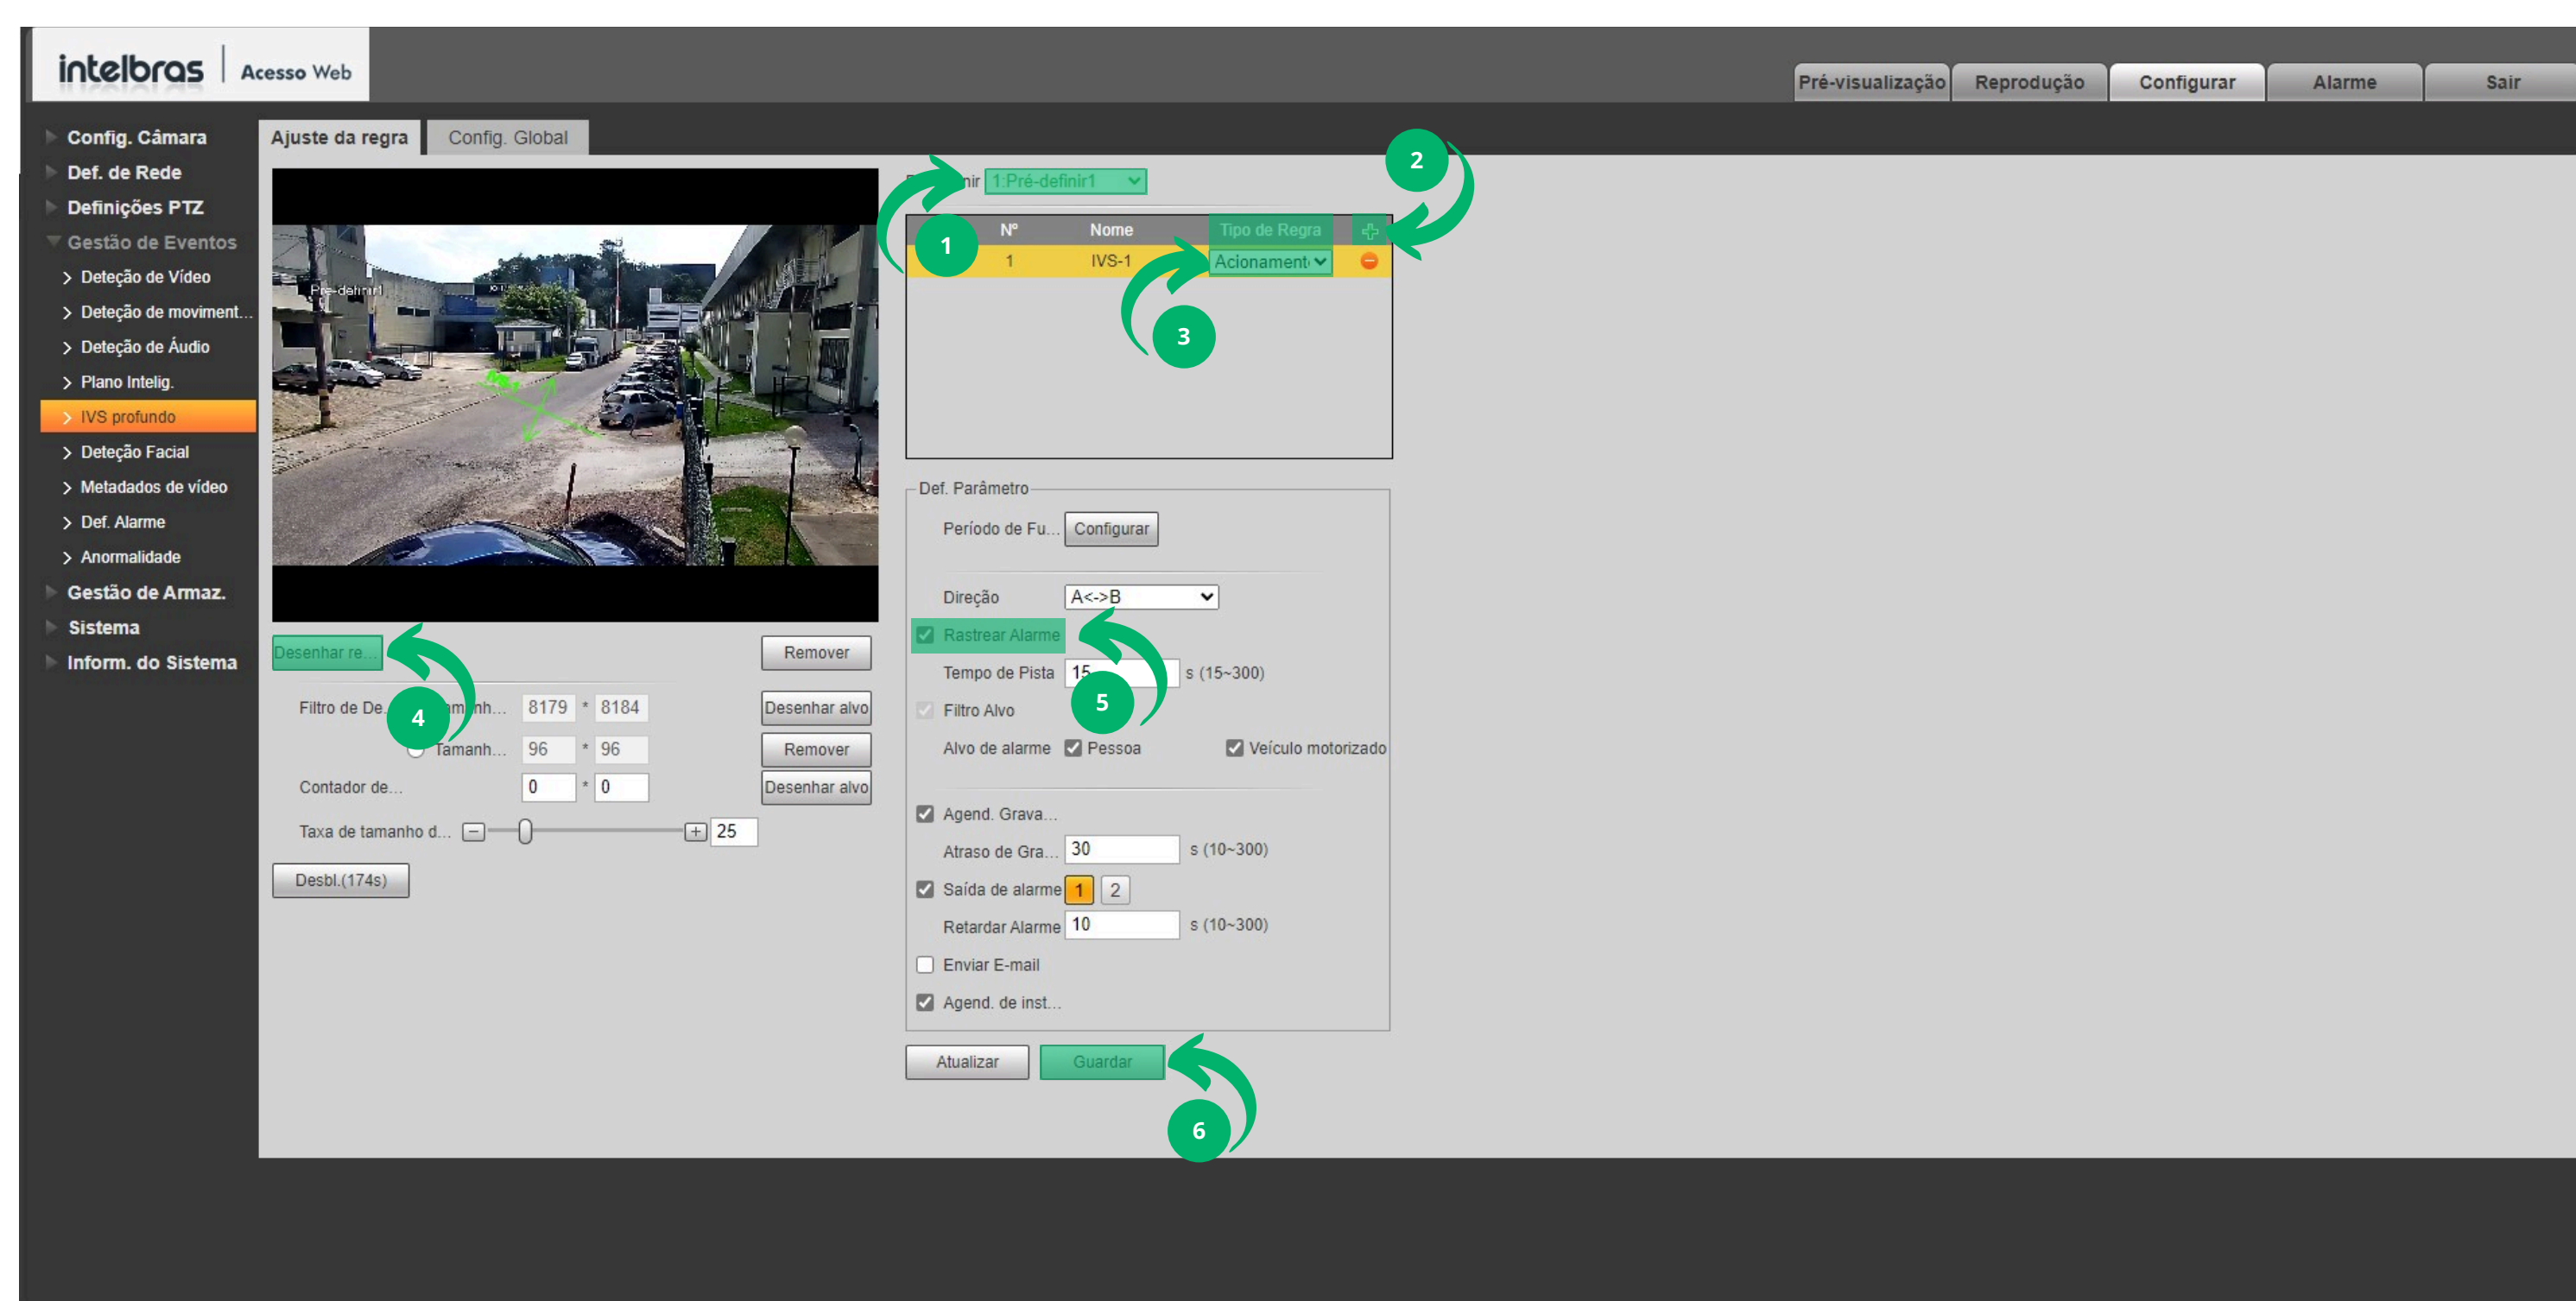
intelbras | Acesso Web

Pré-visualização Reprodução Configurar Alarme Sair

Config. Câmara
Def. de Rede
Definições PTZ
Gestão de Eventos
Deteção de Vídeo
Deteção de moviment...
Deteção de Áudio
Plano Intelig.
IVS profundo
Deteção Facial
Metadados de vídeo
Def. Alarme
Anormalidade
Gestão de Armaz.
Sistema
Inform. do Sistema

Ajuste da regra Config. Global

Pré-definir1

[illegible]nir 1:Pré-definir1

| Nº | Nome | Tipo de Regra | |
|---|---|---|---|
| 1 | IVS-1 | Acionamento | |

1 2 3

Desenhar re... Remover
Filtro de De... Tamanh... 8179 * 8184 Desenhar alvo
Tamanh... 96 * 96 Remover
Contador de... 0 * 0 Desenhar alvo
Taxa de tamanho d... 25
Desbl.(174s)

4

Def. Parâmetro
Período de Fu... Configurar
Direção A<->B
Rastrear Alarme
Tempo de Pista 15 s (15~300)
Filtro Alvo
Alvo de alarme Pessoa Veículo motorizado
Agend. Grava...
Atraso de Gra... 30 s (10~300)
Saída de alarme 1 2
Retardar Alarme 10 s (10~300)
Enviar E-mail
Agend. de inst...

5

Atualizar Guardar

6